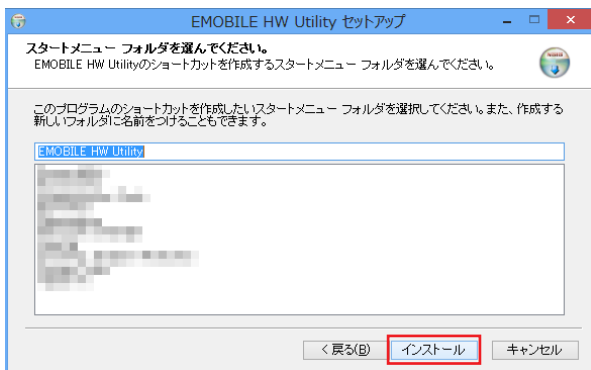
EMOBILE HW Utility セットアップ

スタートメニュー フォルダを選んでください。
EMOBILE HW Utilityのショートカットを作成するスタートメニュー フォルダを選んでください。

このプログラムのショートカットを作成したいスタートメニュー フォルダを選択してください。また、作成する新しいフォルダに名前をつけることもできます。

EMOBILE HW Utility

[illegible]

< 戻る(B)
インストール
キャンセル